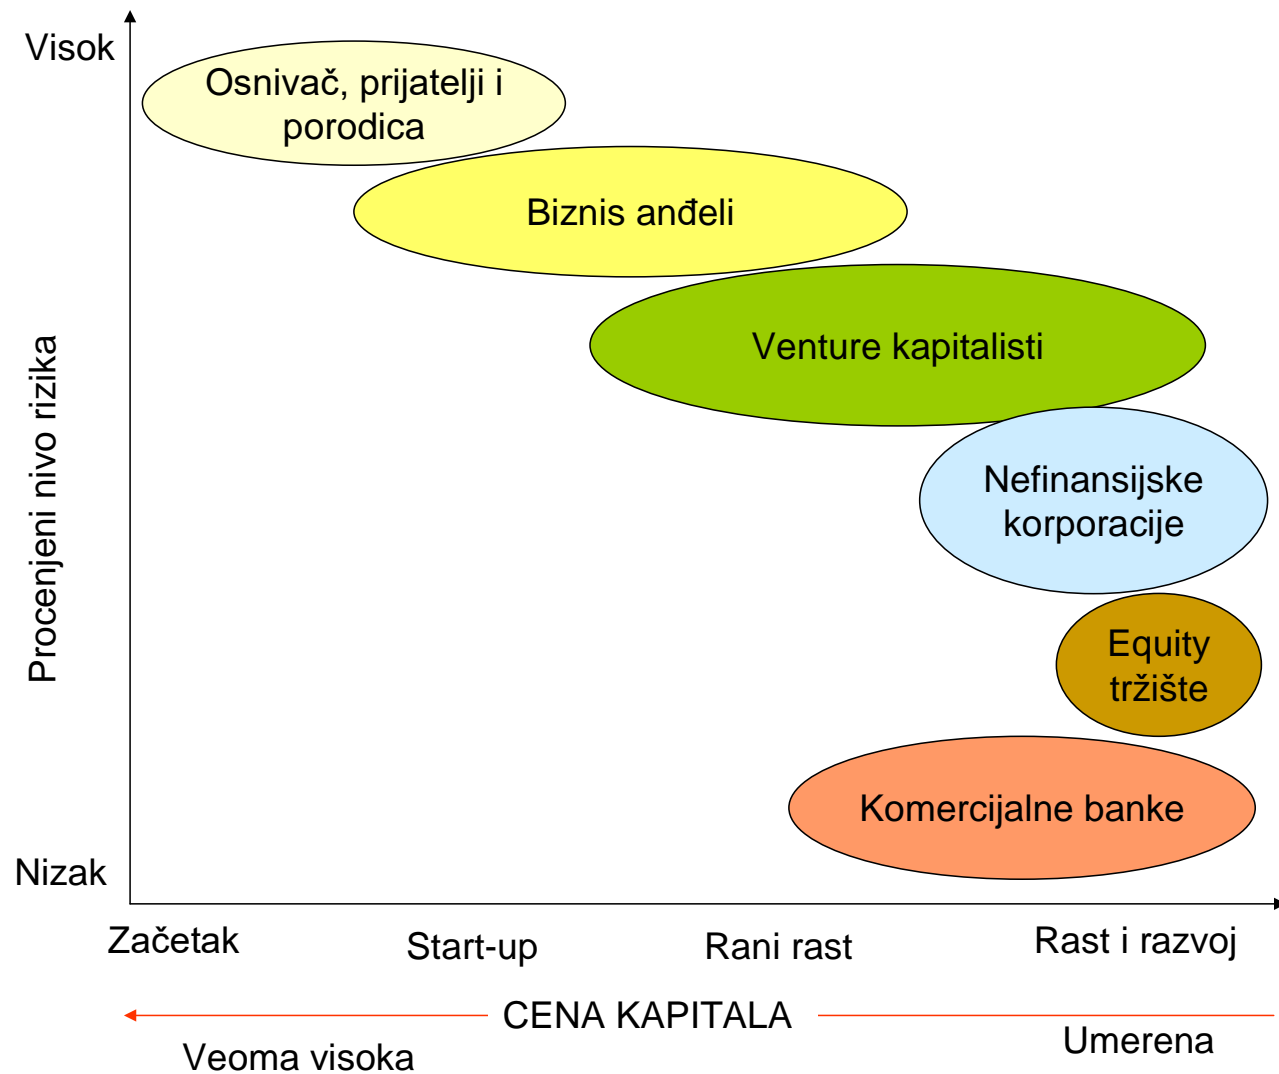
Visok

Procenjeni nivo rizika

Nizak

Osnivač, prijatelji i porodica

Biznis anđeli

Venture kapitalisti

Nefinansijske korporacije

Equity tržište

Komercijalne banke

Začetak

Start-up

Rani rast

Rast i razvoj

CENA KAPITALA

Veoma visoka

Umerena